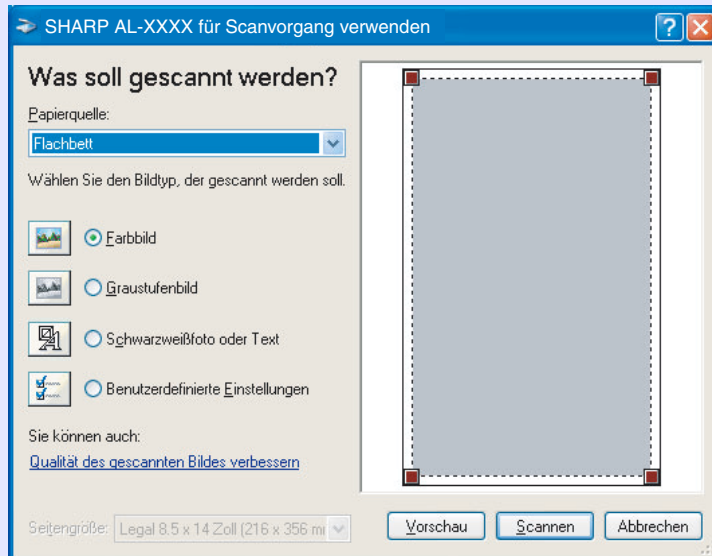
SHARP AL-XXXX für Scanvorgang verwenden

Was soll gescannt werden?

Papierquelle:

Flachbett

Wählen Sie den Bildtyp, der gescannt werden soll.

Farbbild

Graustufenbild

Schwarzweißfoto oder Text

Benutzerdefinierte Einstellungen

Sie können auch:

Qualität des gescannten Bildes verbessern

Seitengröße: Legal 8.5 x 14 Zoll (216 x 356 m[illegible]

Vorschau

Scannen

Abbrechen